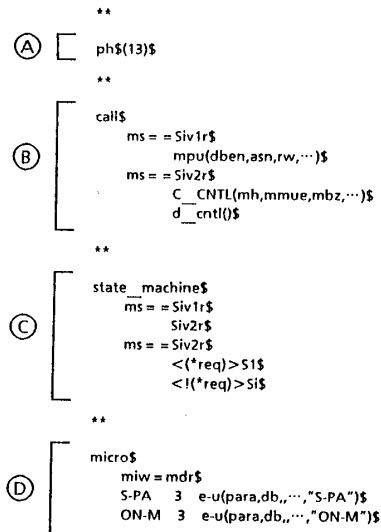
**

Ⓐ ph$(13)$

**

Ⓑ call$
ms = = Siv1r$
mpu(dben,asn,rw,···)$
ms = = Siv2r$
C__CNTL(mh,mmue,mbz,···)$
d__cntl()$

**

Ⓒ state__machine$
ms = = Siv1r$
Siv2r$
ms = = Siv2r$
<(*req)>S1$
<!(*req)>Si$

**

Ⓓ micro$
miw = mdr$
S-PA 3 e-u(para,db,,···,"S-PA")$
ON-M 3 e-u(para,db,,···,"ON-M")$